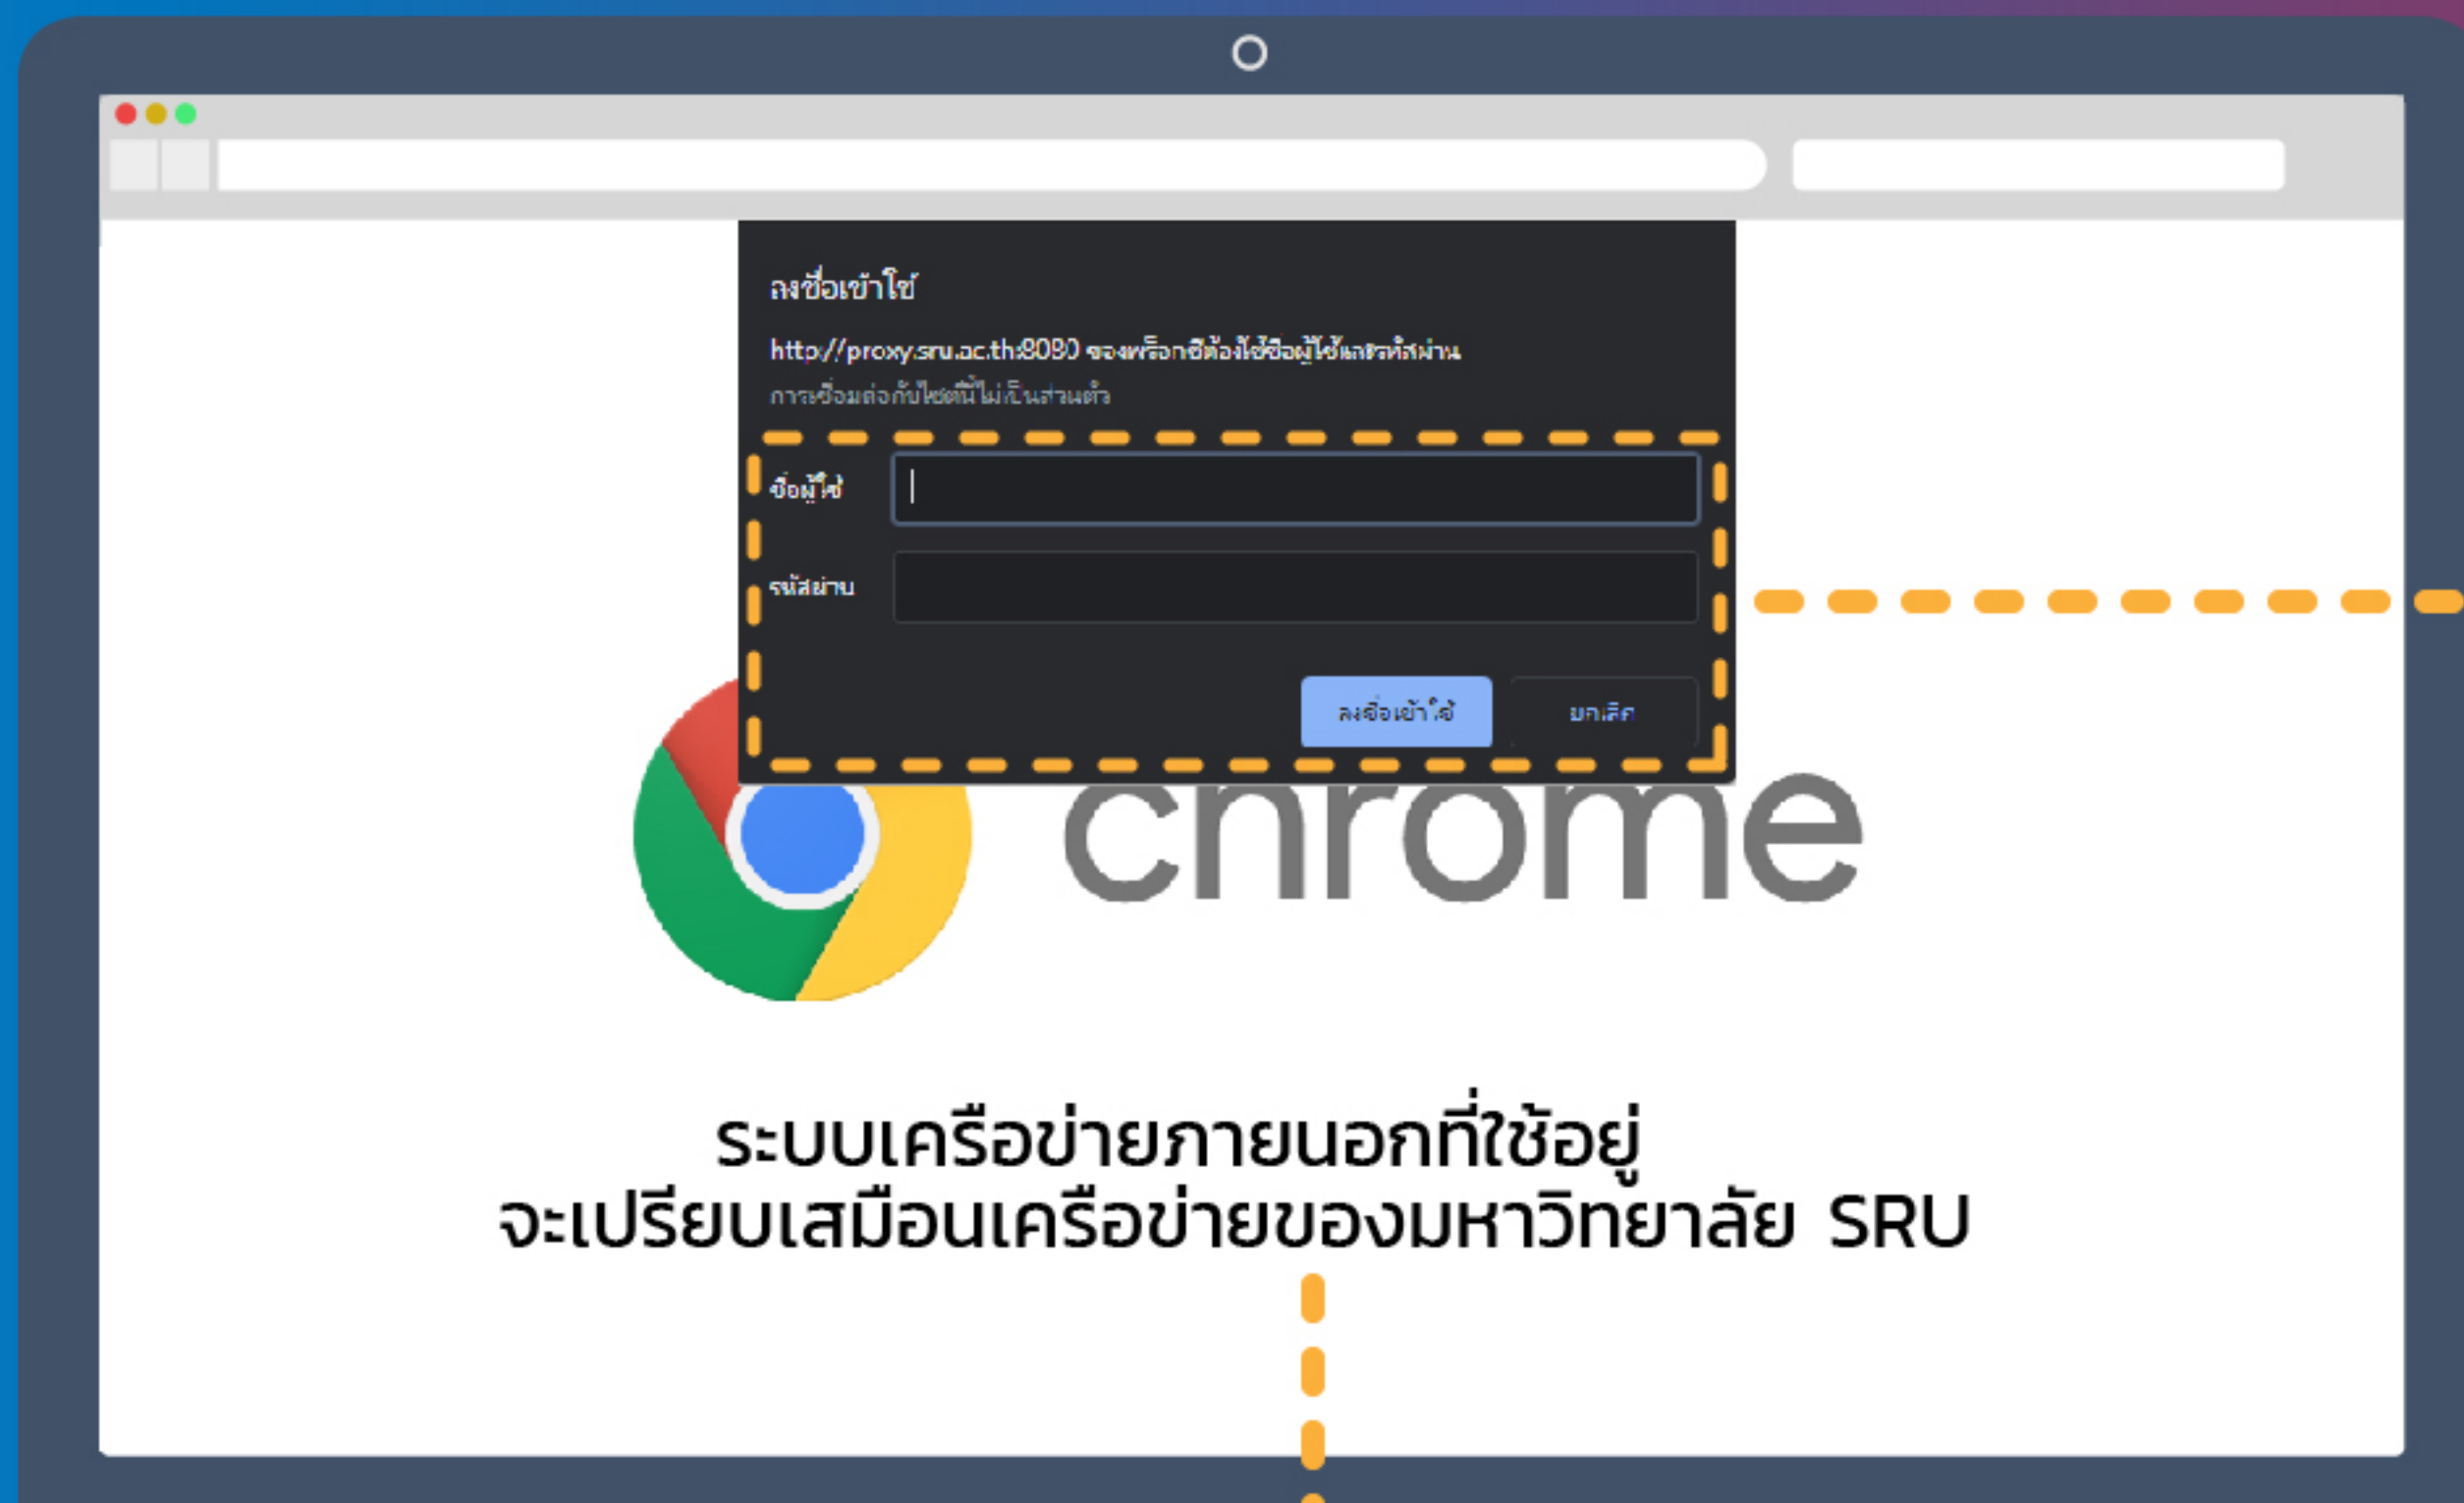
ลงชื่อเข้าใช้

http://proxy.sru.ac.th:8080 ของพร็อกซีต้องใช้ชื่อผู้ใช้และรหัสผ่าน

การเชื่อมต่อกับไซต์นี้ไม่เป็นส่วนตัว

ชื่อผู้ใช้

รหัสผ่าน

ลงชื่อเข้าใช้

ยกเลิก

chrome

ระบบเครือข่ายภายนอกที่ใช้อยู่ จะเปรียบเสมือนเครือข่ายของมหาวิทยาลัย SRU